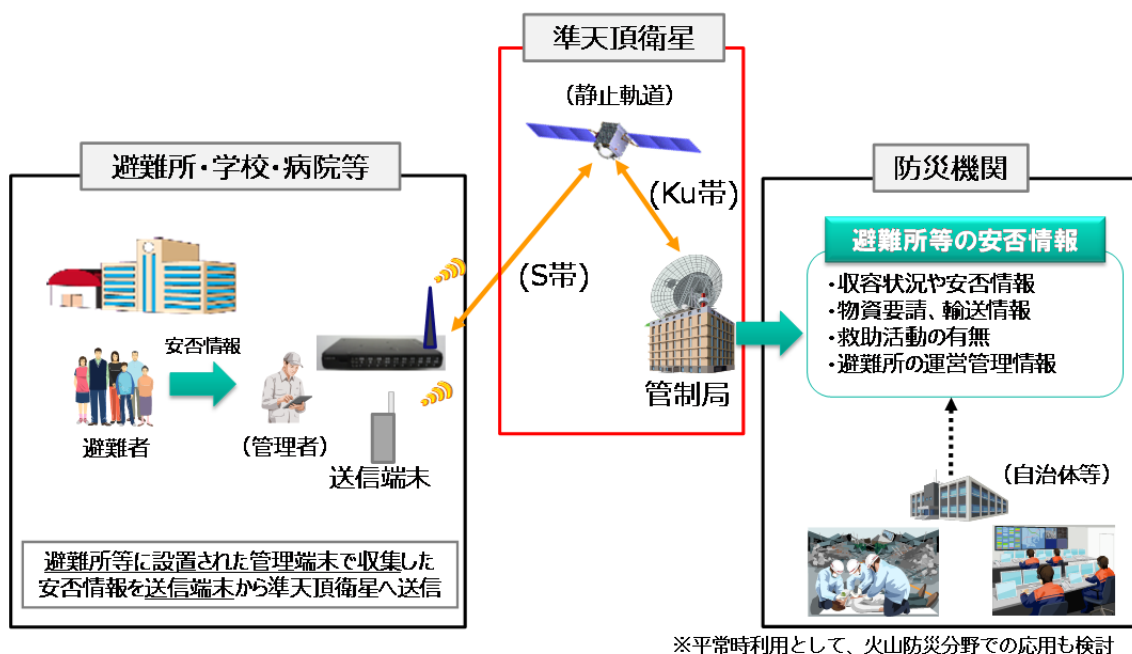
準天頂衛星

(静止軌道)

(Ku帯)

(S帯)

管制局

避難所・学校・病院等

安否情報

避難者

(管理者)

送信端末

避難所等に設置された管理端末で収集した安否情報を送信端末から準天頂衛星へ送信

防災機関

避難所等の安否情報

・収容状況や安否情報
・物資要請、輸送情報
・救助活動の有無
・避難所の運営管理情報

(自治体等)

※平常時利用として、火山防災分野での応用も検討